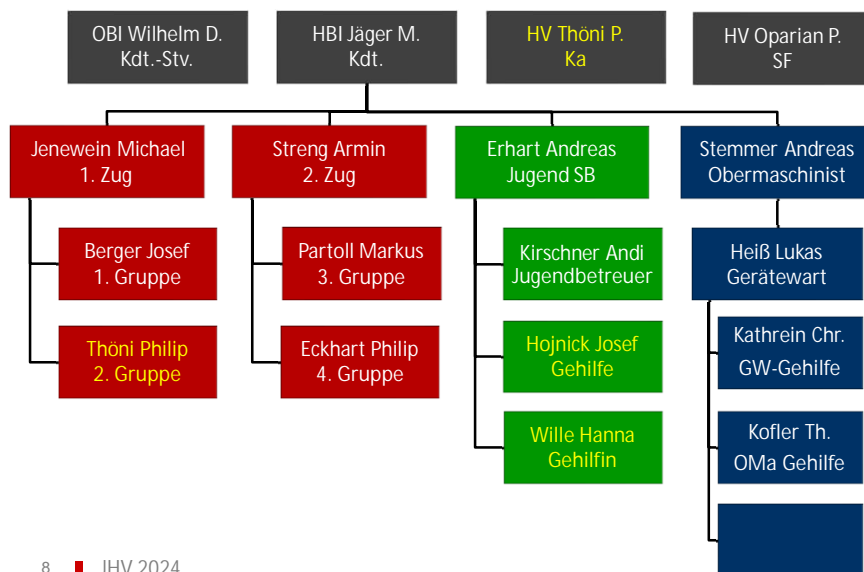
OBI Wilhelm D.
Kdt.-Stv.

HBI Jäger M.
Kdt.

HV Thöni P.
Ka

HV Oparian P.
SF

Jenewein Michael
1. Zug

Berger Josef
1. Gruppe

Thöni Philip
2. Gruppe

Streng Armin
2. Zug

Partoll Markus
3. Gruppe

Eckhart Philip
4. Gruppe

Erhart Andreas
Jugend SB

Kirschner Andi
Jugendbetreuer

Hojnick Josef
Gehilfe

Wille Hanna
Gehilfin

Stemmer Andreas
Obermaschinist

Heiß Lukas
Gerätewart

Kathrein Chr.
GW-Gehilfe

Kofler Th.
OMa Gehilfe

8 JHV 2024